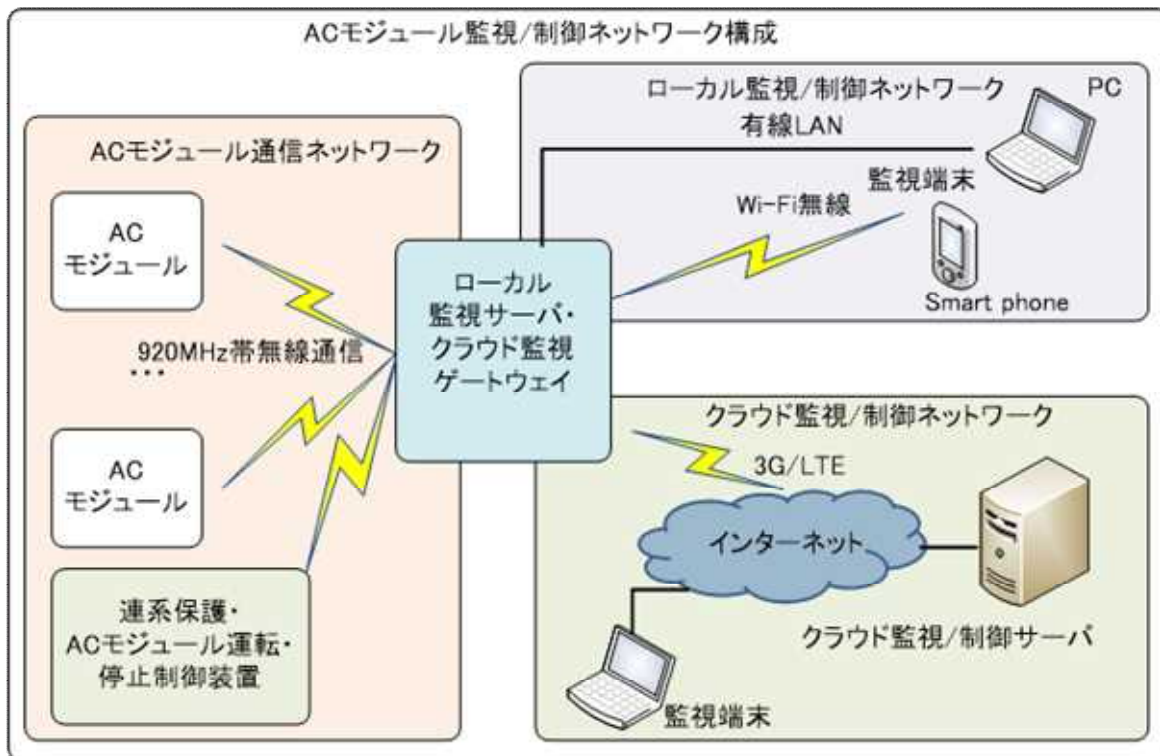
ACモジュール監視/制御ネットワーク構成

ACモジュール通信ネットワーク

AC
モジュール

920MHz帯無線通信

・・・

AC
モジュール

連系保護・
ACモジュール運転・
停止制御装置

ローカル
監視サーバ・
クラウド監視
ゲートウェイ

ローカル監視/制御ネットワーク

PC

有線LAN

監視端末

Wi-Fi無線

Smart phone

クラウド監視/制御ネットワーク

3G/LTE

インターネット

クラウド監視/制御サーバ

監視端末